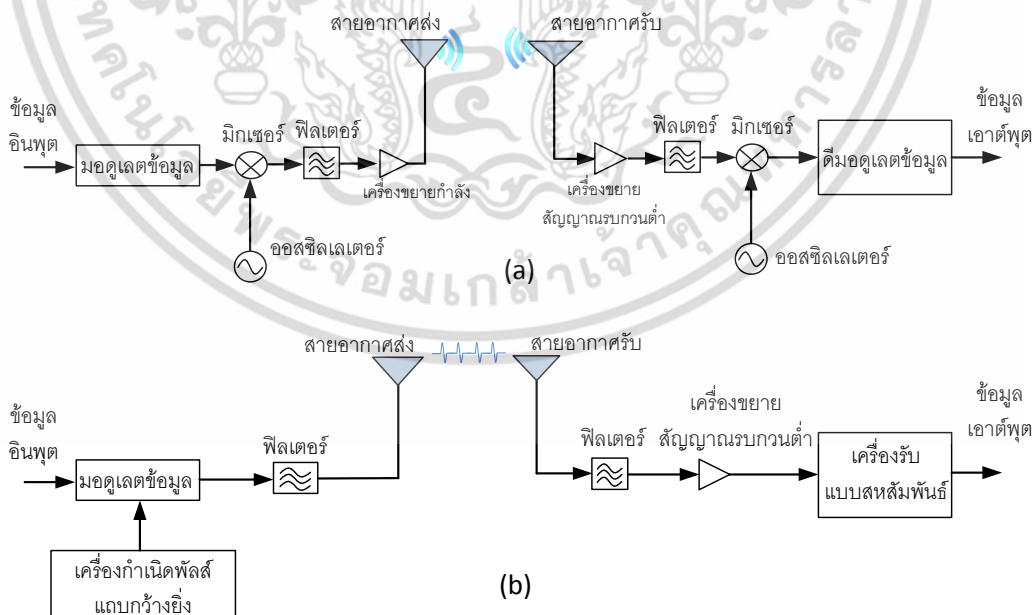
สายอากาศส่ง

สายอากาศรับ

ข้อมูล
อินพุต

มอดูเลตข้อมูล

มิกเซอร์

ฟิลเตอร์

เครื่องขยายกำลัง

ออสซิลเลเตอร์

เครื่องขยาย
สัญญาณรบกวนต่ำ

ฟิลเตอร์

มิกเซอร์

ดีมอดูเลตข้อมูล

ข้อมูล
เอาต์พุต

ออสซิลเลเตอร์

(a)

สายอากาศส่ง

สายอากาศรับ

ข้อมูล
อินพุต

มอดูเลตข้อมูล

ฟิลเตอร์

เครื่องกำเนิดพัลส์
แถบกว้างยิ่ง

ฟิลเตอร์

เครื่องขยาย
สัญญาณรบกวนต่ำ

เครื่องรับ
แบบสหสัมพันธ์

ข้อมูล
เอาต์พุต

(b)